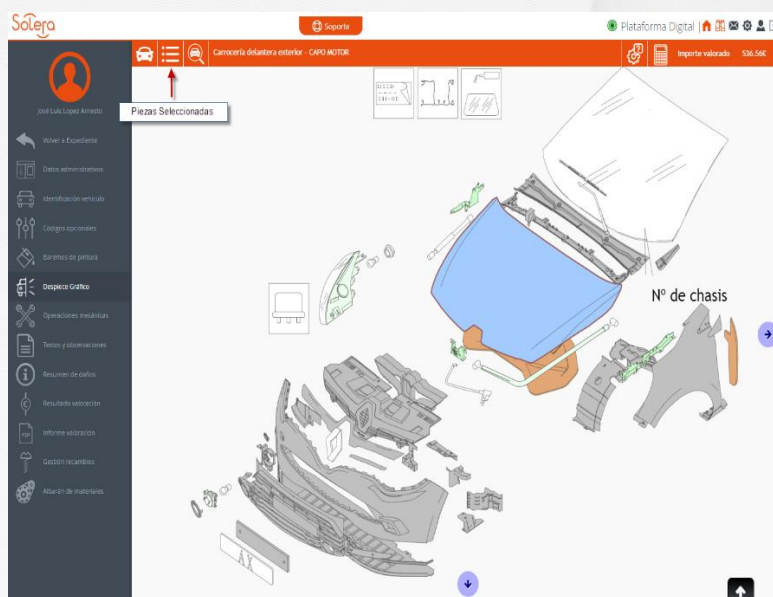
Solera

Soporte

Plataforma Digital

Carrocería delantera exterior - CAPO MOTOR

Importe valorado 536.56€

Piezas Seleccionadas

José Luis Lopez Arnesto

Volver a Expediente

Datos administrativos

Identificación vehículo

Códigos opcionales

Baremos de pintura

Despiece Gráfico

Operaciones mecánicas

Textos y observaciones

Resumen de daños

Resultado valoración

Informe valoración

Gestión recambios

Albarán de materiales

Nº de chasis

AX